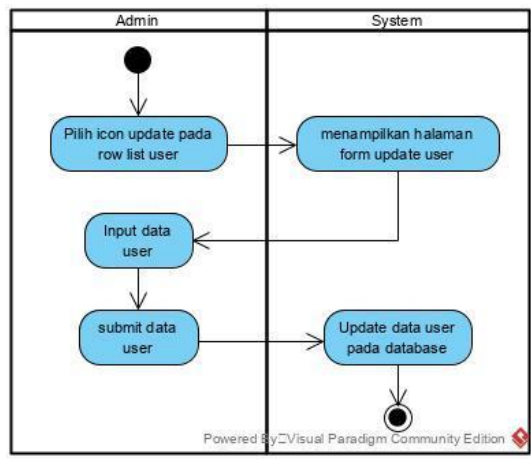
Admin

System

Pilih icon update pada row list user

menampilkan halaman form update user

Input data user

submit data user

Update data user pada database

Powered By Visual Paradigm Community Edition